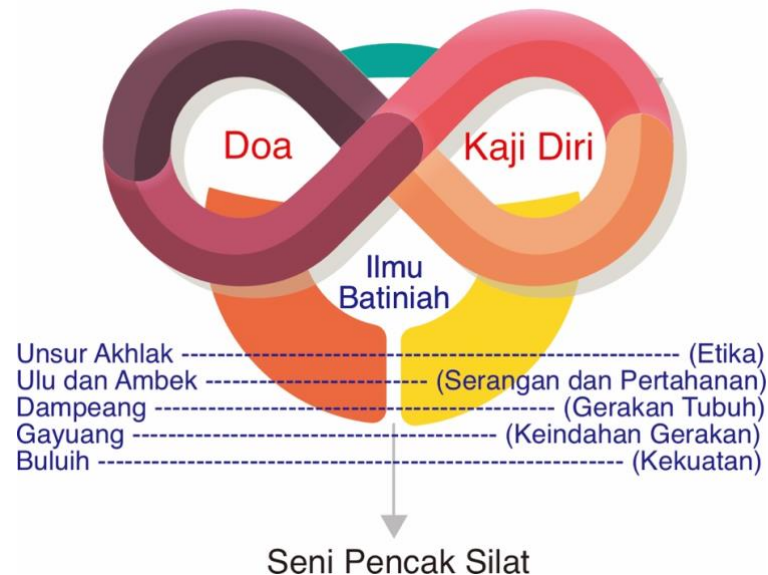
Doa

Kaji Diri

Ilmu Batiniah

Unsur Akhlak ---------------------------------------------------------- (Etika)
Ulu dan Ambek ------------------------- (Serangan dan Pertahanan)
Dampeang ---------------------------------------------- (Gerakan Tubuh)
Gayuang ------------------------------------------ (Keindahan Gerakan)
Buluih --------------------------------------------------------------- (Kekuatan)

Seni Pencak Silat